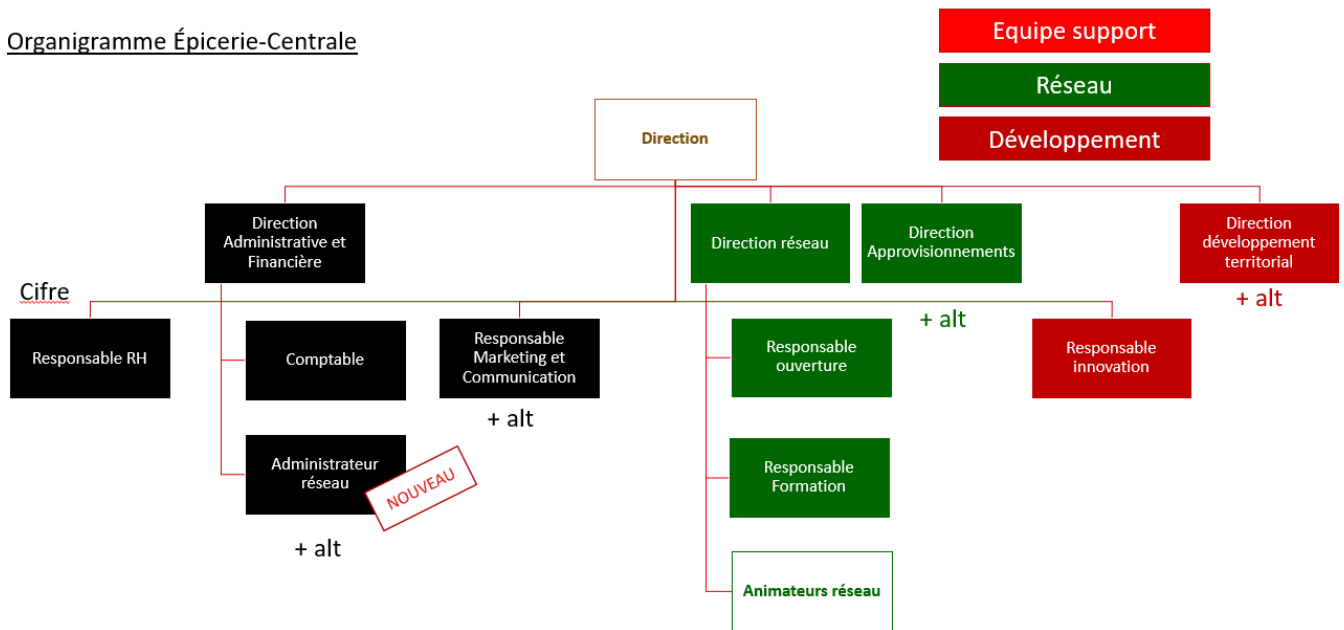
Organigramme Épicerie-Centrale

Equipe support

Réseau

Développement

Direction

Direction Administrative et Financière

Direction réseau

Direction Approvisionnements

Direction développement territorial

+ alt

Cifre

Responsable RH

Comptable

Responsable Marketing et Communication

+ alt

Responsable ouverture

+ alt

Responsable innovation

Administrateur réseau

NOUVEAU

+ alt

Responsable Formation

Animateurs réseau